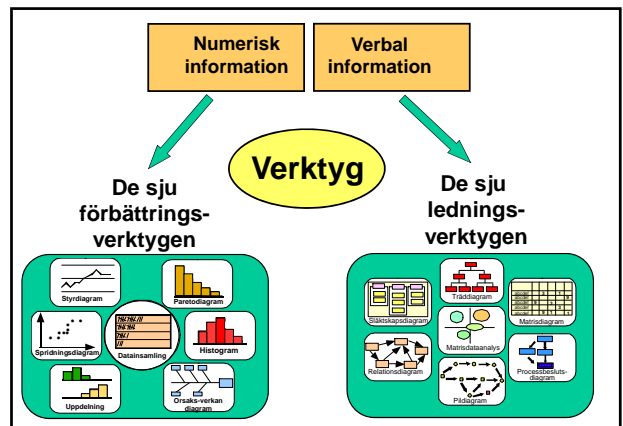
Numerisk information

Verbal information

Verktyg

De sju förbättringsverktygen

De sju ledningsverktygen

Styrdiagram

Paretodiagram

Spridningsdiagram

Datainsamling

Histogram

Uppdelning

Orsaks-verkan diagram

Släktskapsdiagram

Träddiagram

Matrisdiagram

Matrisdataanalys

Relationsdiagram

Processbeslutsdiagram

Pildiagram